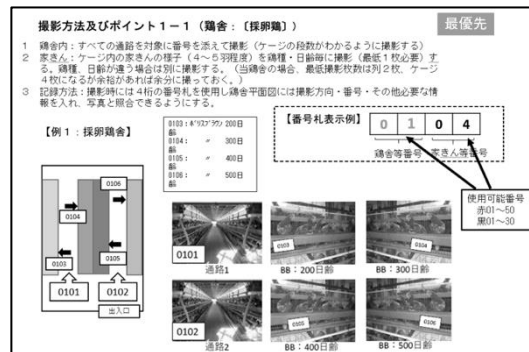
撮影方法及びポイント１－１（鶏舎：〔採卵鶏〕）

最優先

1　鶏舎内：すべての通路を対象に番号を添えて撮影（ケージの段数がわかるように撮影する）

2　家きん：ケージ内の家きんの様子（4～5羽程度）を鶏種・日齢毎に撮影（最低1枚必要）する。鶏種、日齢が違う場合は別に撮影する。（当鶏舎の場合、最低撮影枚数は列2枚、ケージ4枚になるが余裕があれば余分に撮っておく。）

3　記録方法：撮影時には4桁の番号札を使用し鶏舎平面図には撮影方向・番号・その他必要な情報を入れ、写真と照合できるようにする。

【例１：採卵鶏舎】

0103：ボリスブラウン 200日齢
0104：　〃　300日齢
0105：　〃　400日齢
0106：　〃　500日齢

【番号札表示例】

| 0 | 1 | 0 | 4 |
|---|---|---|---|

鶏舎等番号　家きん等番号

使用可能番号
赤01～50
黒01～30

0106
0104
0103
0105
0101
0102
出入口

0101
通路1

0103
BB：200日齢

0104
BB：300日齢

0102
通路2

0105
BB：400日齢

0106
BB：500日齢